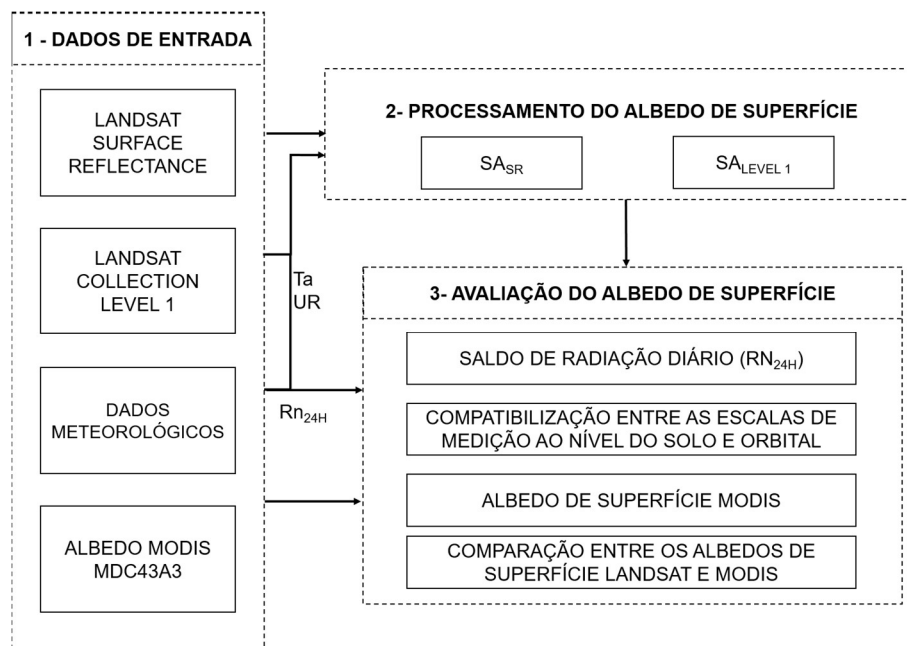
1 - DADOS DE ENTRADA

LANDSAT SURFACE REFLECTANCE

LANDSAT COLLECTION LEVEL 1

DADOS METEOROLÓGICOS

ALBEDO MODIS MDC43A3

Ta
UR

$Rn_{24H}$

2- PROCESSAMENTO DO ALBEDO DE SUPERFÍCIE

$SA_{SR}$

$SA_{LEVEL\ 1}$

3- AVALIAÇÃO DO ALBEDO DE SUPERFÍCIE

SALDO DE RADIAÇÃO DIÁRIO ($RN_{24H}$)

COMPATIBILIZAÇÃO ENTRE AS ESCALAS DE MEDIÇÃO AO NÍVEL DO SOLO E ORBITAL

ALBEDO DE SUPERFÍCIE MODIS

COMPARAÇÃO ENTRE OS ALBEDOS DE SUPERFÍCIE LANDSAT E MODIS